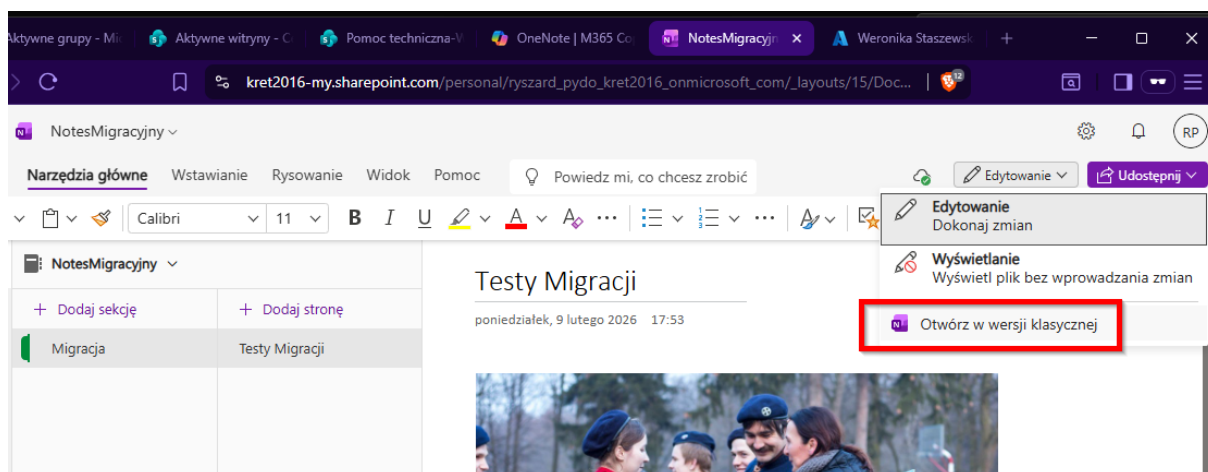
Aktywne grupy - Mi | Aktywne witryny - C | Pomoc techniczna-V | OneNote | M365 Co | NotesMigracyjn | Weronika Staszewsk | +

kret2016-my.sharepoint.com/personal/ryszard_pydo_kret2016_onmicrosoft_com/_layouts/15/Doc...

12

NotesMigracyjny

RP

Narzędzia główne | Wstawianie | Rysowanie | Widok | Pomoc | Powiedz mi, co chcesz zrobić

Edytowanie | Udostępnij

Calibri | 11

B | I | U | A

Edytowanie
Dokonaj zmian

Wyświetlanie
Wyświetl plik bez wprowadzania zmian

Otwórz w wersji klasycznej

NotesMigracyjny

+ Dodaj sekcję | + Dodaj stronę

Migracja | Testy Migracji

Testy Migracji

poniedziałek, 9 lutego 2026 17:53